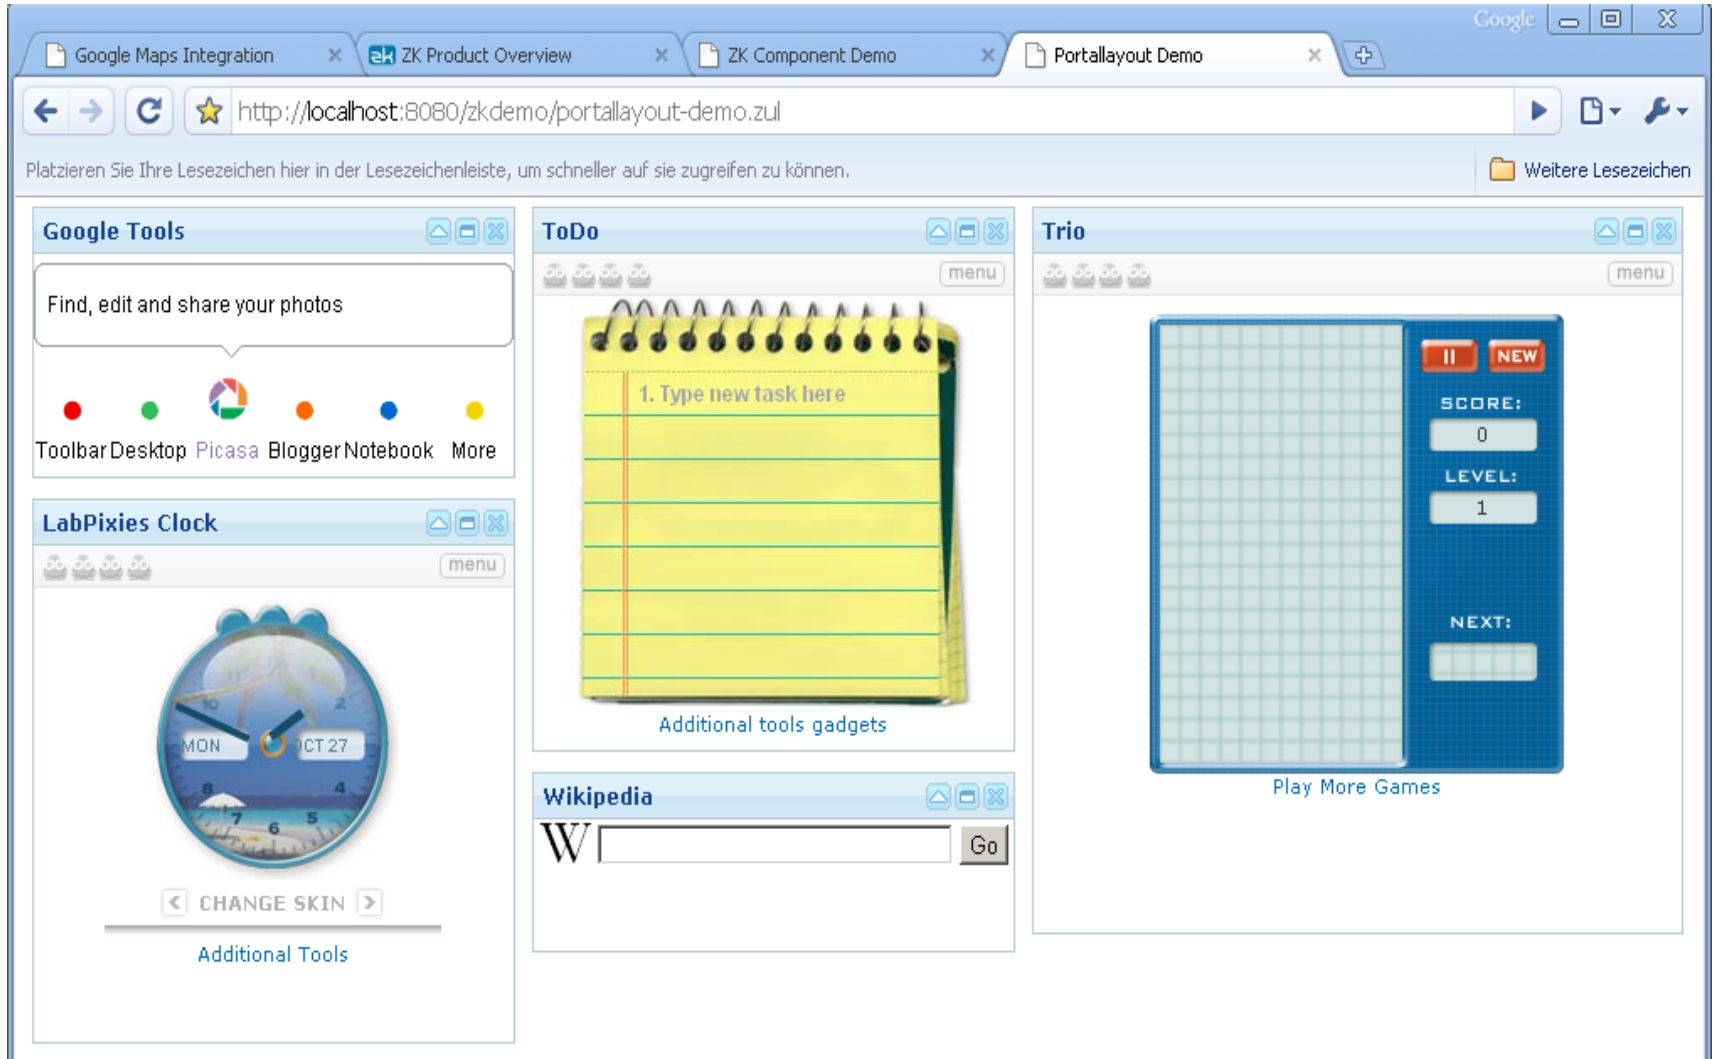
Google

Google Maps Integration ×

ZK Product Overview ×

ZK Component Demo ×

Portallayout Demo ×

http://localhost:8080/zkdemo/portallayout-demo.zul

Platzieren Sie Ihre Lesezeichen hier in der Lesezeichenleiste, um schneller auf sie zugreifen zu können.

Weitere Lesezeichen

Google Tools

Find, edit and share your photos

Toolbar Desktop Picasa Blogger Notebook More

LabPixies Clock

menu

10 2 MON OCT 27 8 4 7 5 6

CHANGE SKIN

Additional Tools

ToDo

menu

1. Type new task here

Additional tools gadgets

Wikipedia

W

Go

Trio

menu

II NEW

SCORE:

0

LEVEL:

1

NEXT:

Play More Games